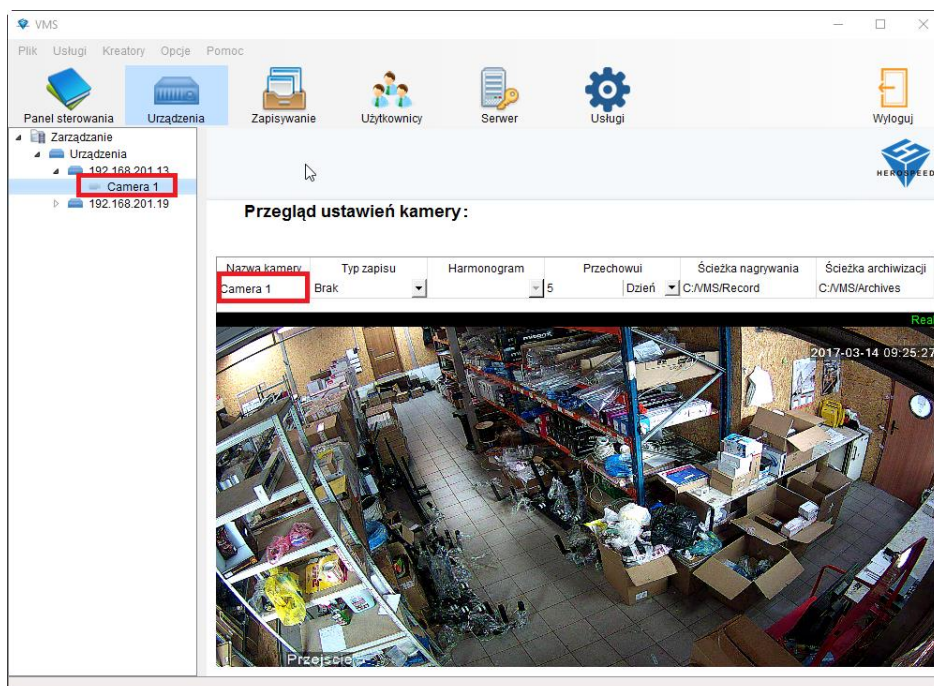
VMS

Plik Usługi Kreatory Opcje Pomoc

Panel sterowania Urządzenia Zapisywanie Użytkownicy Serwer Usługi Wyloguj

Zarządzanie
Urządzenia
192.168.201.13
Camera 1
192.168.201.19

HEROSPEED

Przegląd ustawień kamery:

| Nazwa kamery | Typ zapisu | Harmonogram | Przechowui | | Ścieżka nagrywania | Ścieżka archiwizacji |
|---|---|---|---|---|---|---|
| Camera 1 | Brak | | 5 | Dzień | C:/VMS/Record | C:/VMS/Archives |

Rea

2017-03-14 09:25:27

Przejście